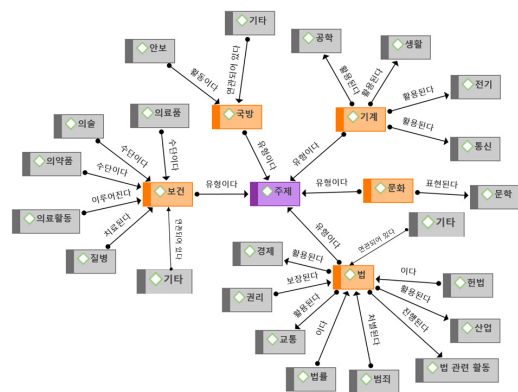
기타
안보
연관되어 있다
활동이다
공학
생활
활용된다
활용된다
전기
활용된다
국방
기계
활용된다
통신
의료품
의술
수단이다
수단이다
유형이다
유형이다
의약품
수단이다
주제
유형이다
문화
표현된다
문학
이루어진다
보건
유형이다
의료활동
치료된다
연관되어 있다
유형이다
기타
질병
연관되어 있다
기타
경제
활용된다
이다
기타
보장된다
법
헌법
권리
활용된다
활용된다
산업
이다
처벌된다
진행된다
교통
법률
범죄
법 관련 활동